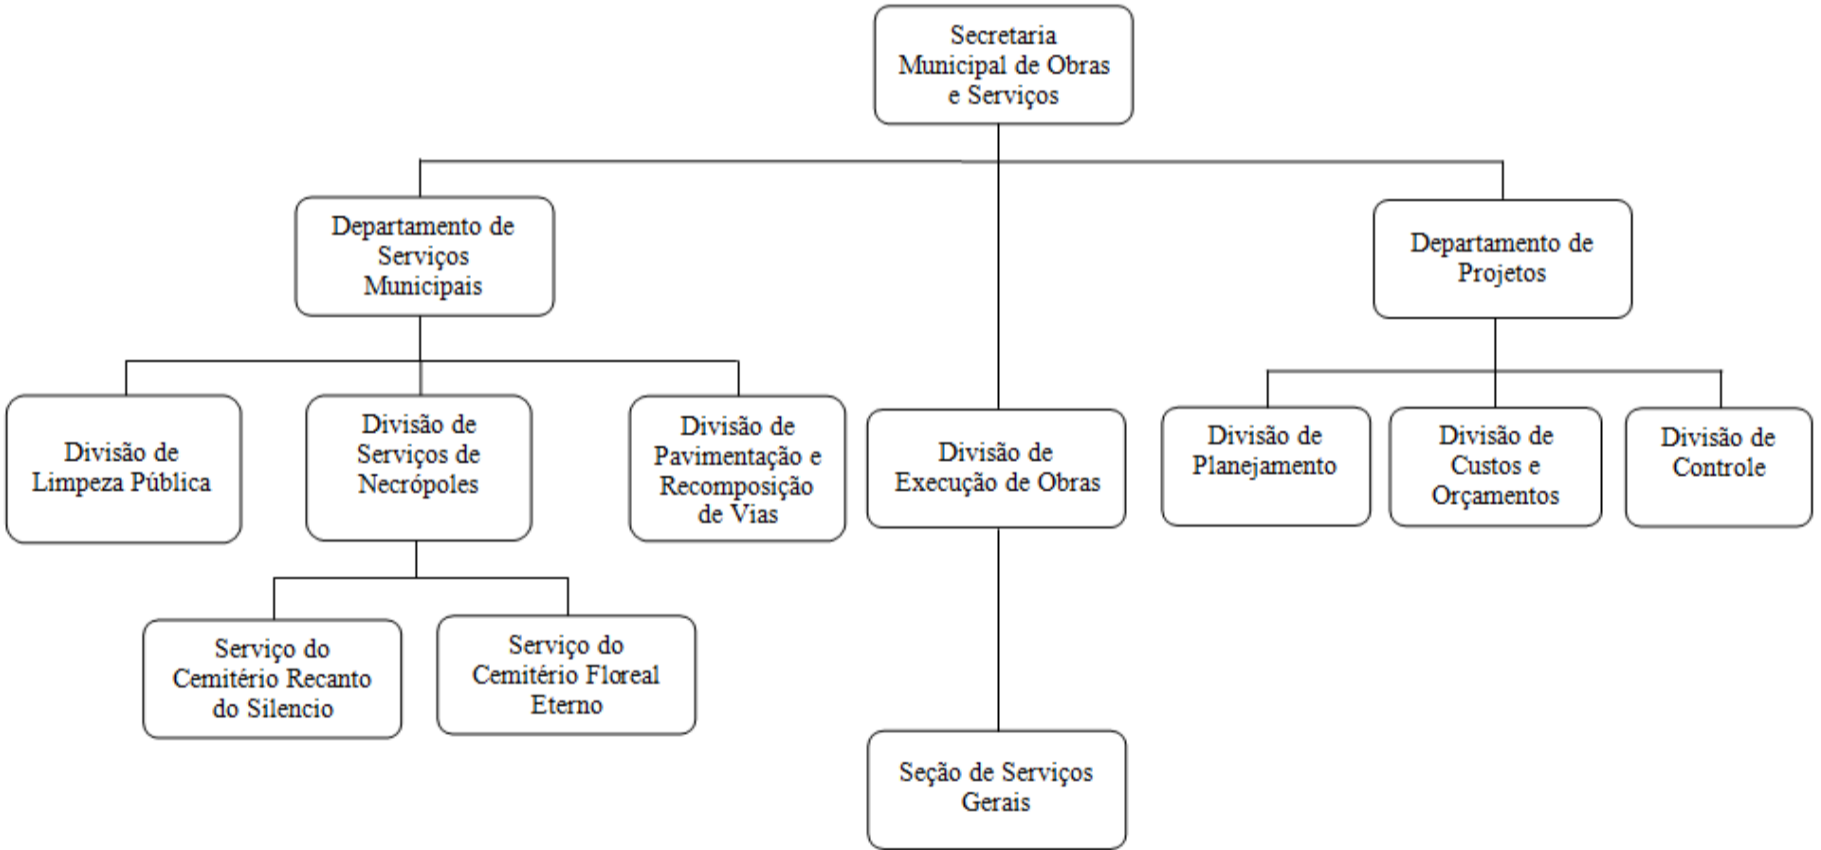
Secretaria Municipal de Obras e Serviços

Departamento de Serviços Municipais

Departamento de Projetos

Divisão de Limpeza Pública

Divisão de Serviços de Necrópoles

Divisão de Pavimentação e Recomposição de Vias

Divisão de Execução de Obras

Divisão de Planejamento

Divisão de Custos e Orçamentos

Divisão de Controle

Serviço do Cemitério Recanto do Silencio

Serviço do Cemitério Floreal Eterno

Seção de Serviços Gerais